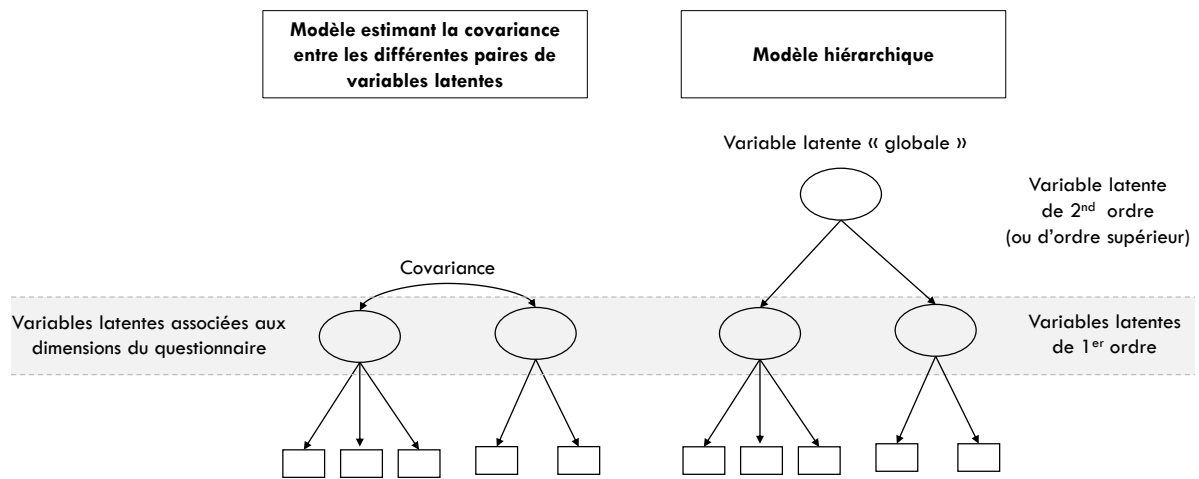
Modèle estimant la covariance entre les différentes paires de variables latentes

Modèle hiérarchique

Variable latente « globale »

Variable latente de 2$^{nd}$ ordre (ou d'ordre supérieur)

Covariance

Variables latentes associées aux dimensions du questionnaire

Variables latentes de 1$^{er}$ ordre